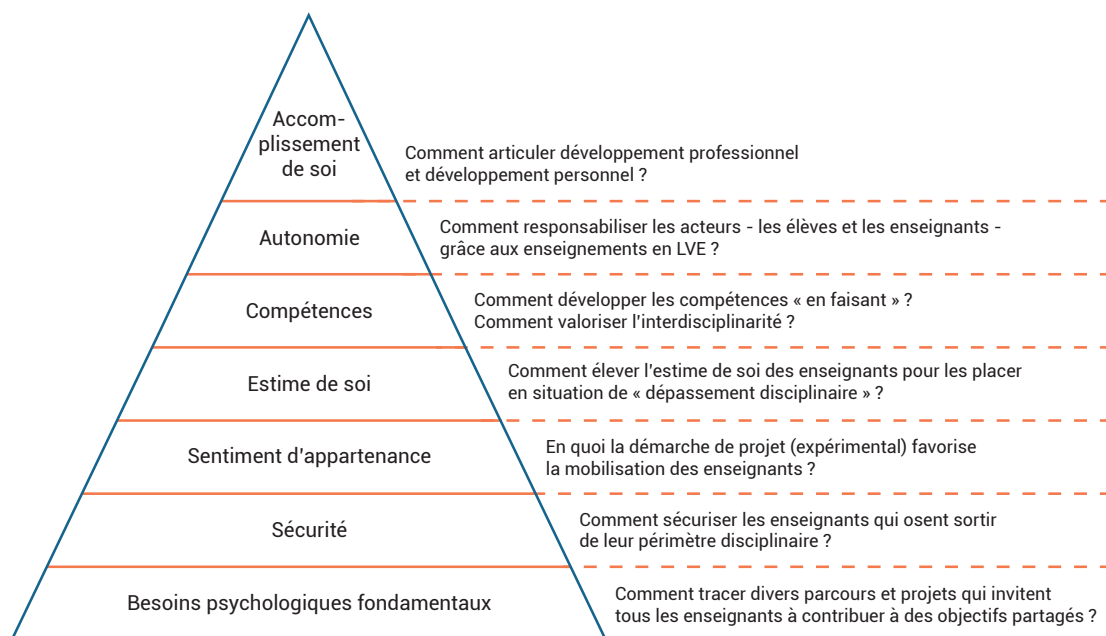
Accomplissement de soi

Comment articuler développement professionnel et développement personnel ?

Autonomie

Comment responsabiliser les acteurs - les élèves et les enseignants - grâce aux enseignements en LVE ?

Compétences

Comment développer les compétences « en faisant » ? Comment valoriser l'interdisciplinarité ?

Estime de soi

Comment élever l'estime de soi des enseignants pour les placer en situation de « dépassement disciplinaire » ?

Sentiment d'appartenance

En quoi la démarche de projet (expérimental) favorise la mobilisation des enseignants ?

Sécurité

Comment sécuriser les enseignants qui osent sortir de leur périmètre disciplinaire ?

Besoins psychologiques fondamentaux

Comment tracer divers parcours et projets qui invitent tous les enseignants à contribuer à des objectifs partagés ?